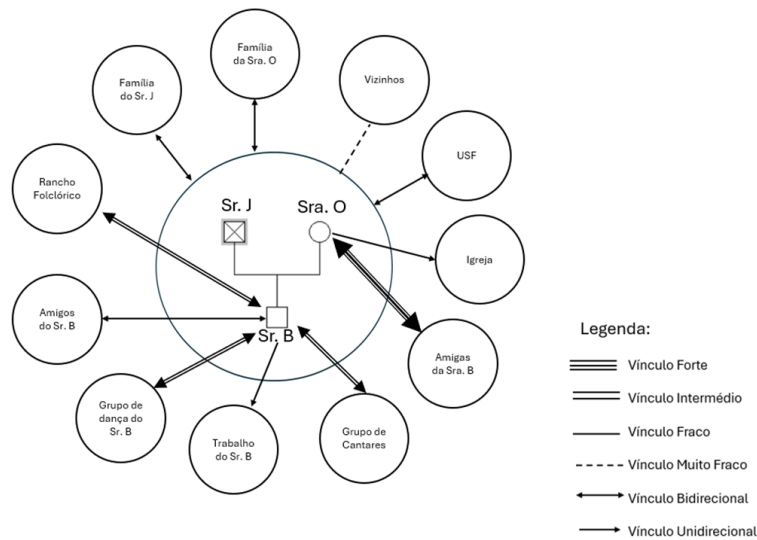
Família da Sra. O

Família do Sr. J

Vizinhos

USF

Rancho Folclórico

Sr. J

Sra. O

Igreja

Amigos do Sr. B

Sr. B

Amigas da Sra. B

Grupo de dança do Sr. B

Trabalho do Sr. B

Grupo de Cantares

Legenda:

Vínculo Forte

Vínculo Intermédio

Vínculo Fraco

Vínculo Muito Fraco

Vínculo Bidirecional

Vínculo Unidirecional